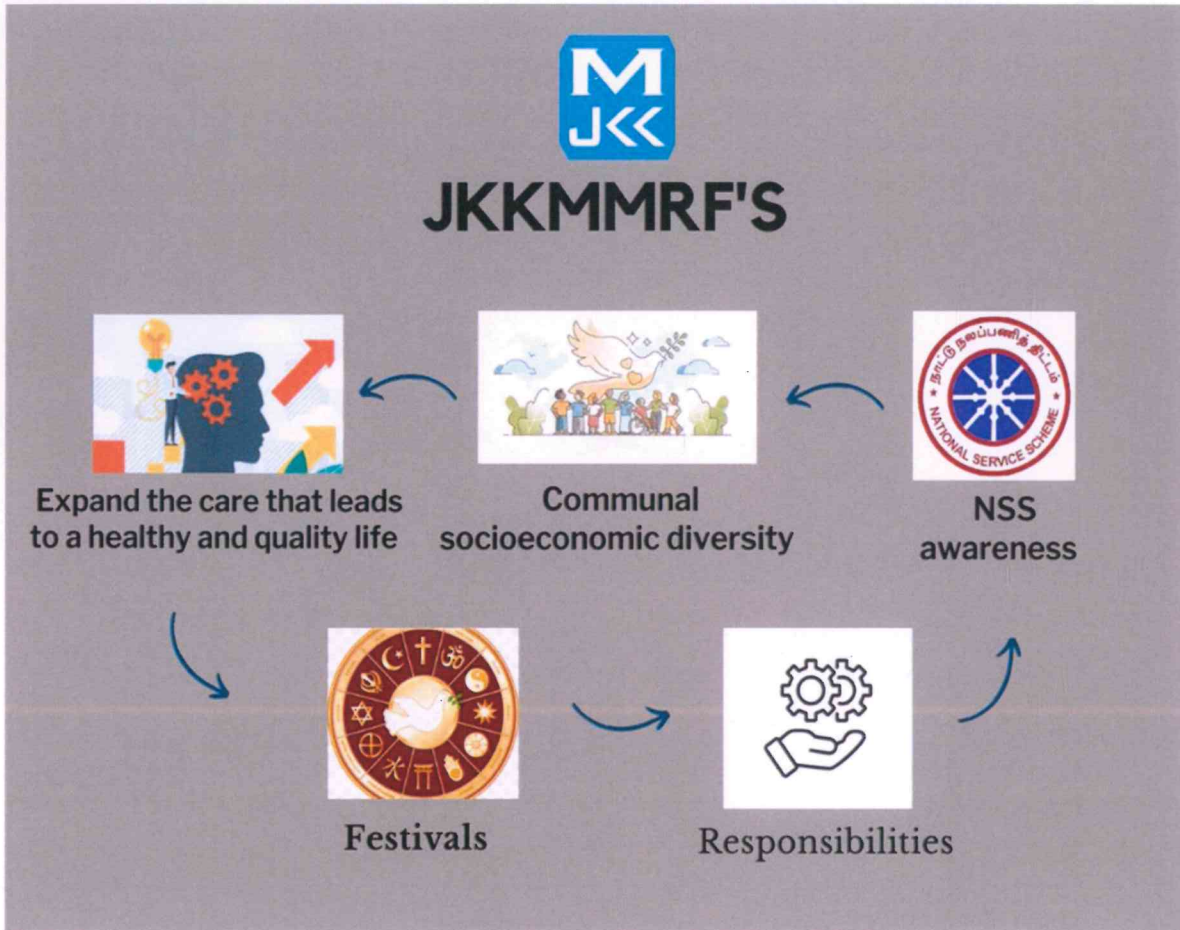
M
JKK

JKKMMRF'S

Expand the care that leads to a healthy and quality life

Communal socioeconomic diversity

நாட்டு நலப்பணித் திட்டம்
NATIONAL SERVICE SCHEME

NSS awareness

Festivals

Responsibilities